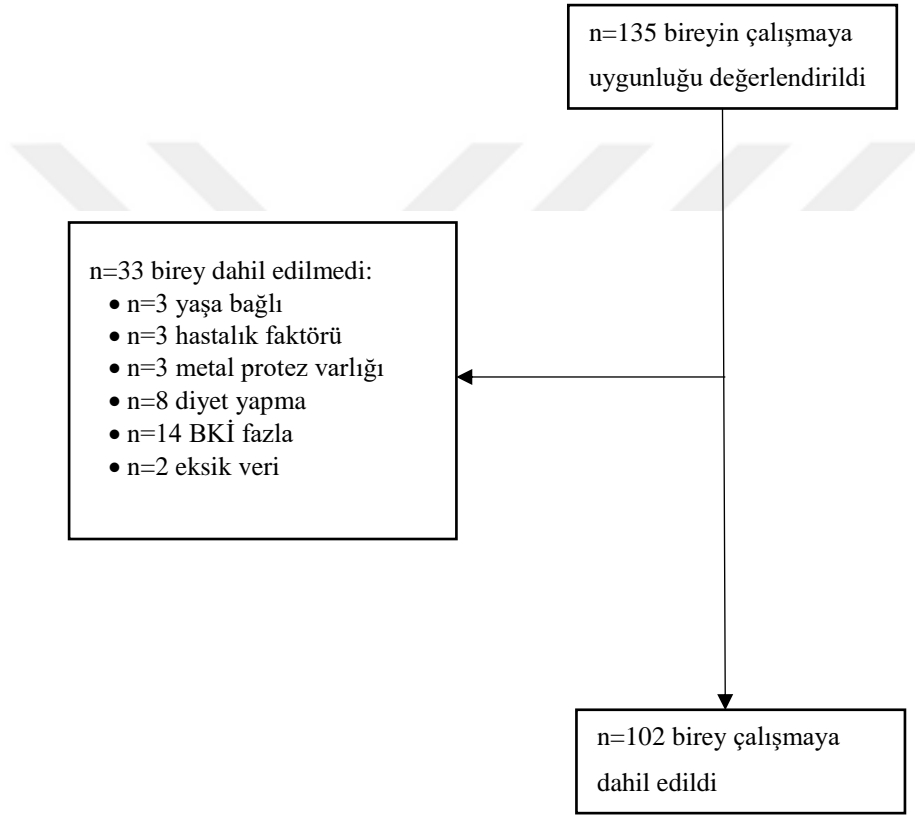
n=135 bireyin çalışmaya uygunluğu değerlendirildi

n=33 birey dahil edilmedi:
- n=3 yaşa bağlı
- n=3 hastalık faktörü
- n=3 metal protez varlığı
- n=8 diyet yapma
- n=14 BKİ fazla
- n=2 eksik veri

n=102 birey çalışmaya dahil edildi